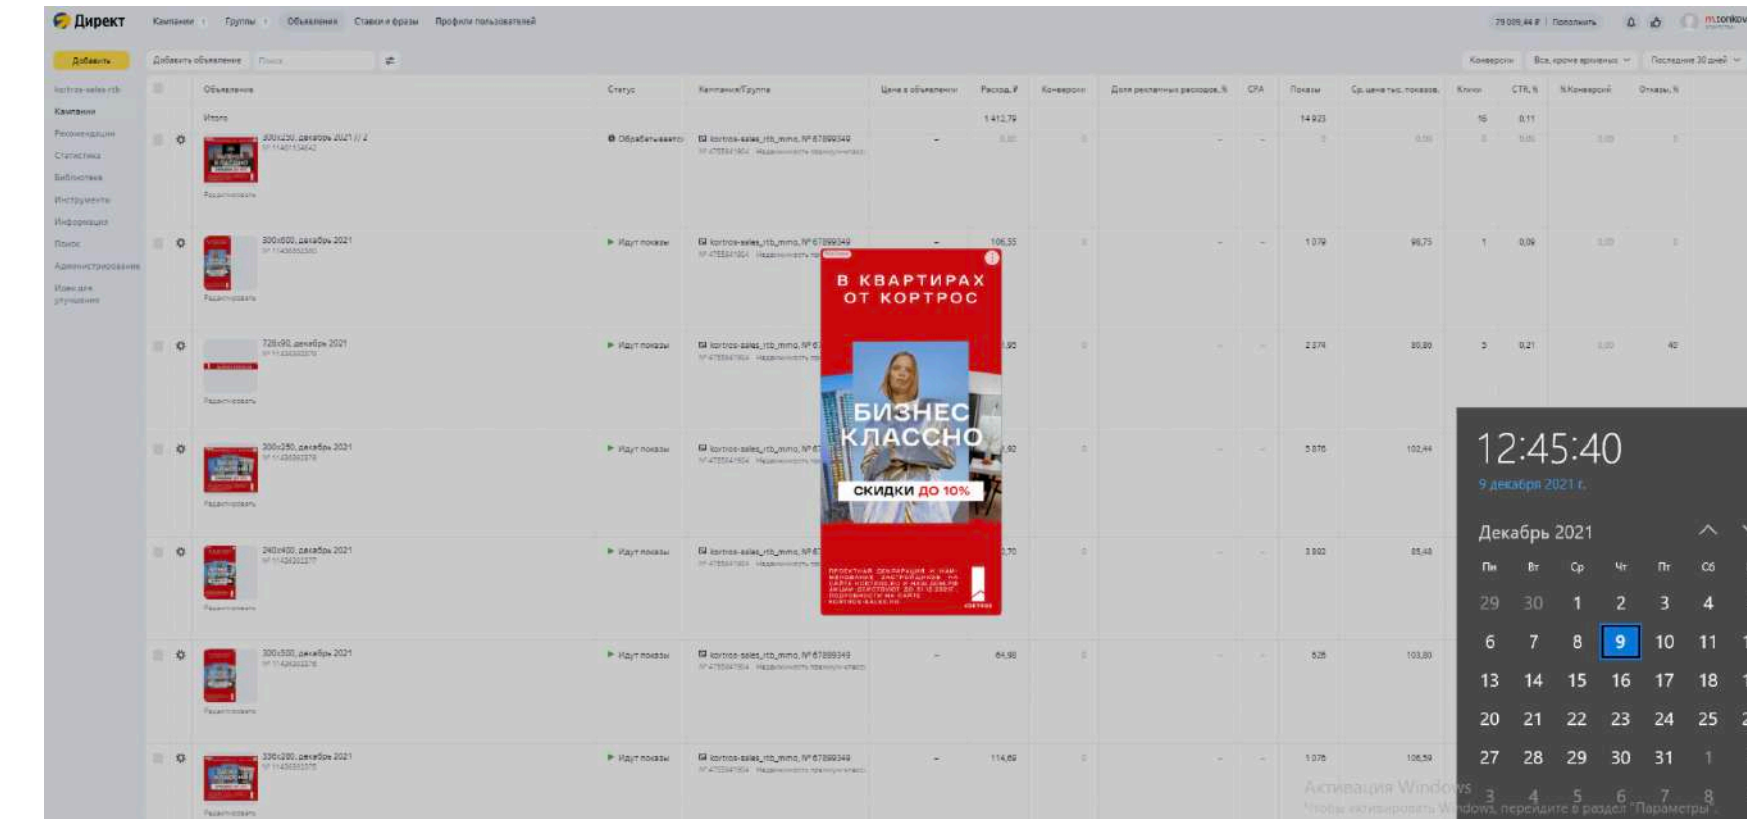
Директ

Кампании Группы Объявления Ставки и фразы Профили пользователей

Добавить Добавить объявление Поиск

Конверсии Все, кроме архивных Последние 30 дней

Кампании
Рекомендации
Статистика
Библиотека
Инструменты
Информация
Поиск
Администрирование
Идеи для улучшения

| | Объявление | Статус | Кампания/Группа | Цена в объявлении | Расход, ₽ | Конверсии | Доля рекламных расходов, % | CPA | Показы | Ср. цена тыс. показов | Клики | CTR, % | % Конверсий | Отказы, % |
|---|---|---|---|---|---|---|---|---|---|---|---|---|---|---|
| | Итого | | | | 1 412,79 | | | | 14 923 | | 16 | 0,11 | | |
| | 300х250_декабрь 2021 // 2 | Обрабатывается | kortros-sales_rtb_mmo, № 67899349 | – | | | | | | | | | | |
| | 300х600_декабрь 2021 | Идут показы | kortros-sales_rtb_mmo, № 67899349 | – | 106,35 | | | | 1 079 | 98,75 | 1 | 0,09 | | |
| | 728х90_декабрь 2021 | Идут показы | kortros-sales_rtb_mmo | | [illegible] | | | | 2 274 | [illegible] | 5 | 0,21 | | 40 |
| | 300х250_декабрь 2021 | Идут показы | kortros-sales_rtb_mmo | | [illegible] | | | | 5 076 | 102,44 | | | | |
| | 240х400_декабрь 2021 | Идут показы | kortros-sales_rtb_mmo | | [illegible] | | | | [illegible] | 85,48 | | | | |
| | 300х500_декабрь 2021 | Идут показы | kortros-sales_rtb_mmo, № 67899349 | – | 64,98 | | | | 626 | 103,80 | | | | |
| | 336х280_декабрь 2021 | Идут показы | kortros-sales_rtb_mmo, № 67899349 | – | 114,69 | | | | 1 076 | 106,59 | | | | |

В КВАРТИРАХ ОТ КОРТРОС
БИЗНЕС КЛАССНО
СКИДКИ ДО 10%

12:45:40
9 декабря 2021 г.
Декабрь 2021

| Пн | Вт | Ср | Чт | Пт | Сб |
|---|---|---|---|---|---|
| 29 | 30 | 1 | 2 | 3 | 4 |
| 6 | 7 | 8 | 9 | 10 | 11 |
| 13 | 14 | 15 | 16 | 17 | 18 |
| 20 | 21 | 22 | 23 | 24 | 25 |
| 27 | 28 | 29 | 30 | 31 | 1 |
| 3 | 4 | 5 | 6 | 7 | 8 |

Активация Windows
Чтобы активировать Windows, перейдите в раздел "Параметры"